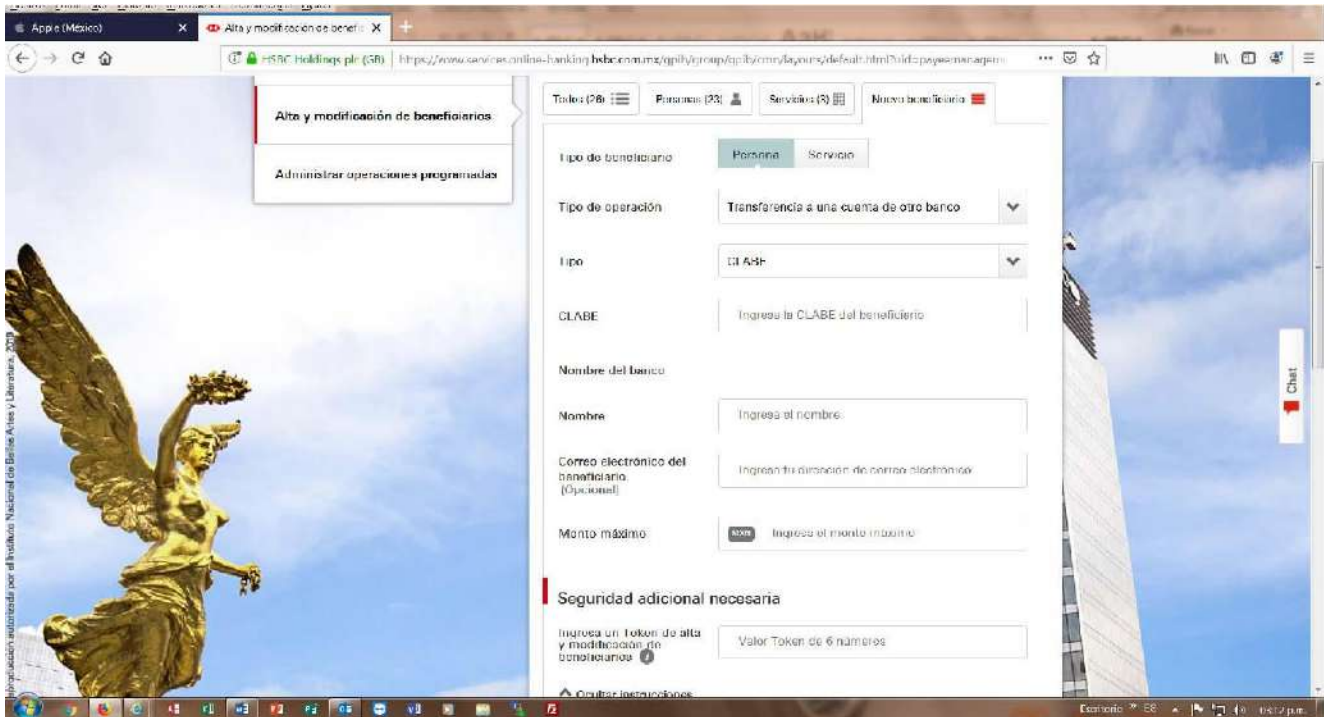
Apple (México)
Alta y modificación de benefic
HSBC Holdings plc (GB) | https://www.services.online-banking.hsbc.com.mx/gpib/group/gpib/cmn/layouts/default.html?uid=payeemanagem

Alta y modificación de beneficiarios

Administrar operaciones programadas

Todos (26) | Personas (23) | Servicios (3) | Nuevo beneficiario

Tipo de beneficiario | Persona | Servicio

Tipo de operación | Transferencia a una cuenta de otro banco

Tipo | CLABE

CLABE | Ingresa la CLABE del beneficiario

Nombre del banco

Nombre | Ingresa el nombre

Correo electrónico del beneficiario (Opcional) | Ingresa tu dirección de correo electrónico

Monto máximo | MXN | Ingresa el monto máximo

Seguridad adicional necesaria

Ingresa un Token de alta y modificación de beneficiarios | Valor Token de 6 números

Ocultar instrucciones

Chat

Reproducción autorizada por el Instituto Nacional de Bellas Artes y Literatura, 2018

Escritorio ES 05:12 p.m.